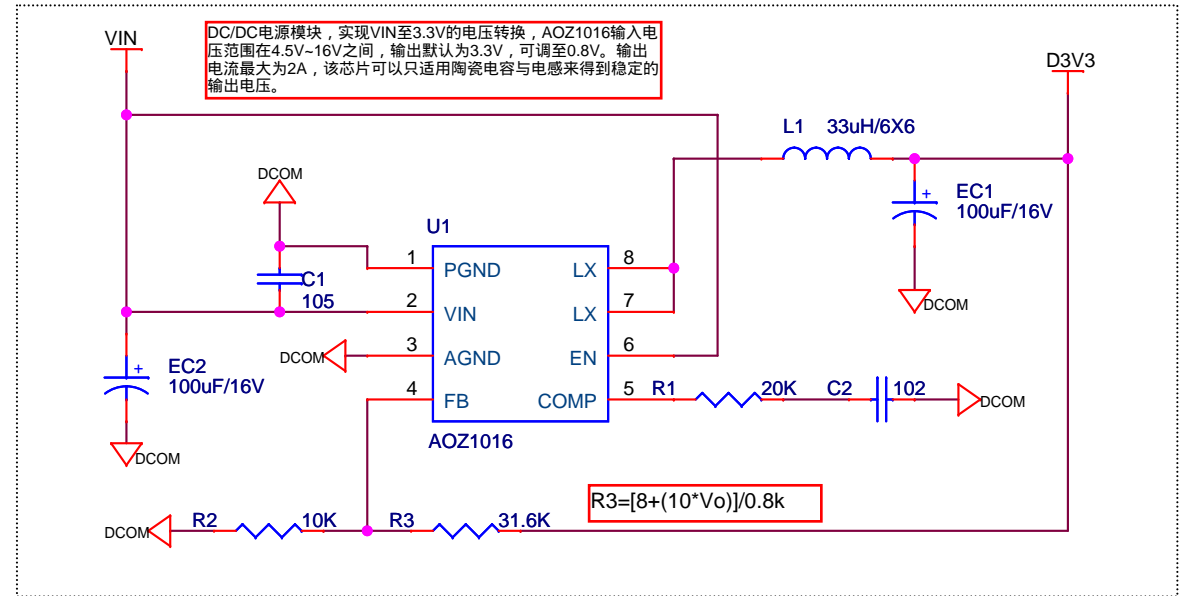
VIN

DC/DC电源模块，实现VIN至3.3V的电压转换，AOZ1016输入电压范围在4.5V~16V之间，输出默认为3.3V，可调至0.8V。输出电流最大为2A，该芯片可以只适用陶瓷电容与电感来得到稳定的输出电压。

D3V3

L1 33uH/6X6

DCOM

EC1
100uF/16V

U1

C1
105

1 PGND
2 VIN
3 AGND
4 FB

LX 8
LX 7
EN 6
COMP 5

DCOM

DCOM

EC2
100uF/16V

R1 20K C2 102

DCOM

AOZ1016

DCOM

R3=[8+(10*Vo)]/0.8k

DCOM

R2 10K R3 31.6K